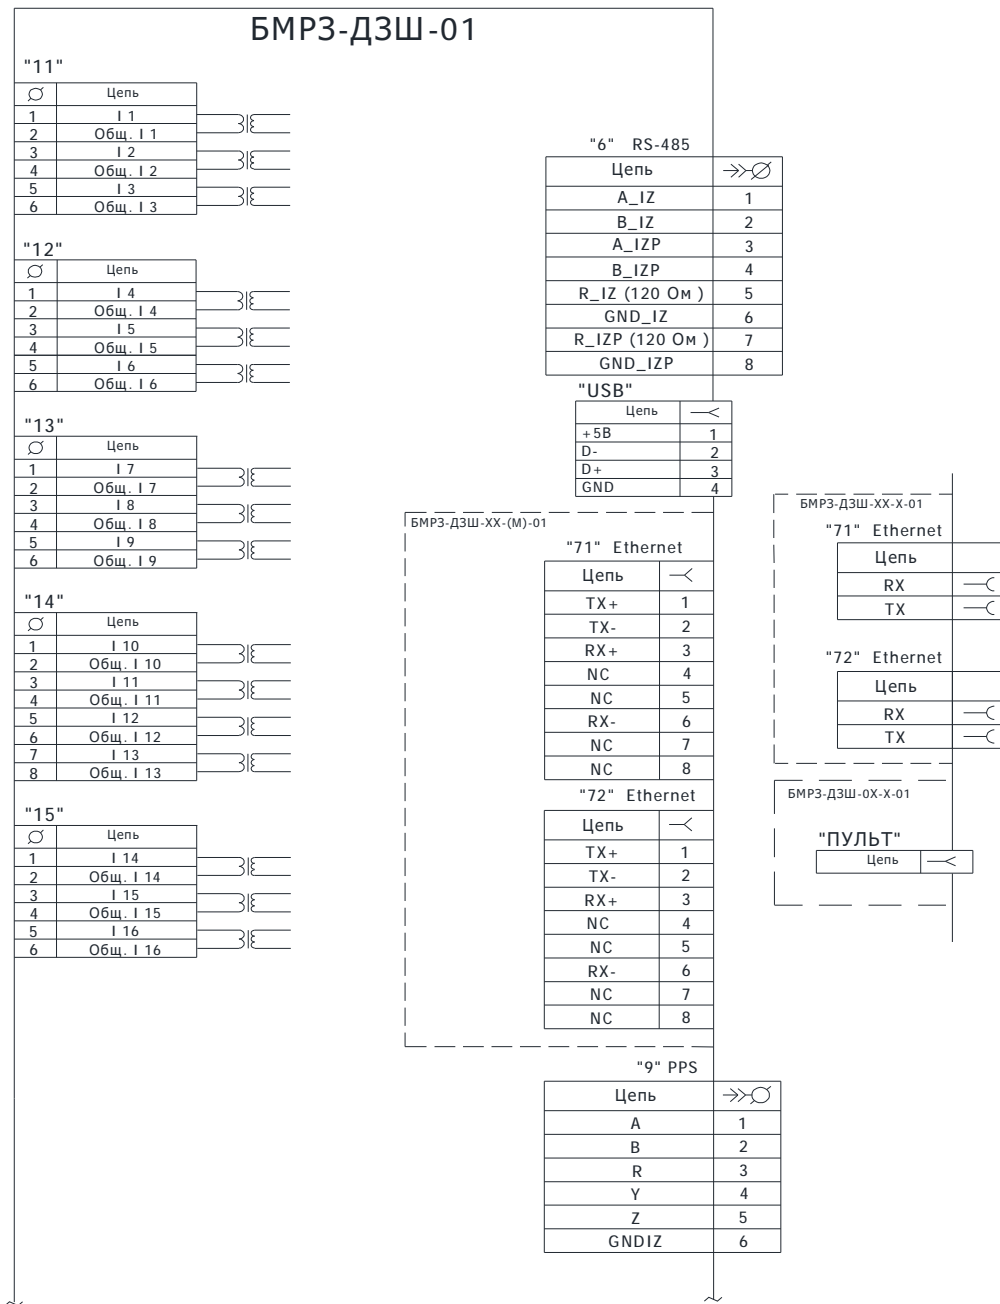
БМРЗ-ДЗШ-01

"11"

| ∅ | Цепь |
|---|---|
| 1 | I 1 |
| 2 | Общ. I 1 |
| 3 | I 2 |
| 4 | Общ. I 2 |
| 5 | I 3 |
| 6 | Общ. I 3 |

"12"

| ∅ | Цепь |
|---|---|
| 1 | I 4 |
| 2 | Общ. I 4 |
| 3 | I 5 |
| 4 | Общ. I 5 |
| 5 | I 6 |
| 6 | Общ. I 6 |

"13"

| ∅ | Цепь |
|---|---|
| 1 | I 7 |
| 2 | Общ. I 7 |
| 3 | I 8 |
| 4 | Общ. I 8 |
| 5 | I 9 |
| 6 | Общ. I 9 |

"14"

| ∅ | Цепь |
|---|---|
| 1 | I 10 |
| 2 | Общ. I 10 |
| 3 | I 11 |
| 4 | Общ. I 11 |
| 5 | I 12 |
| 6 | Общ. I 12 |
| 7 | I 13 |
| 8 | Общ. I 13 |

"15"

| ∅ | Цепь |
|---|---|
| 1 | I 14 |
| 2 | Общ. I 14 |
| 3 | I 15 |
| 4 | Общ. I 15 |
| 5 | I 16 |
| 6 | Общ. I 16 |

"6" RS-485

| Цепь | |
|---|---|
| A_IZ | 1 |
| B_IZ | 2 |
| A_IZP | 3 |
| B_IZP | 4 |
| R_IZ (120 Ом ) | 5 |
| GND_IZ | 6 |
| R_IZP (120 Ом ) | 7 |
| GND_IZP | 8 |

"USB"

| Цепь | |
|---|---|
| +5В | 1 |
| D- | 2 |
| D+ | 3 |
| GND | 4 |

БМРЗ-ДЗШ-ХХ-(М)-01

"71" Ethernet

| Цепь | |
|---|---|
| TX+ | 1 |
| TX- | 2 |
| RX+ | 3 |
| NC | 4 |
| NC | 5 |
| RX- | 6 |
| NC | 7 |
| NC | 8 |

"72" Ethernet

| Цепь | |
|---|---|
| TX+ | 1 |
| TX- | 2 |
| RX+ | 3 |
| NC | 4 |
| NC | 5 |
| RX- | 6 |
| NC | 7 |
| NC | 8 |

"9" PPS

| Цепь | |
|---|---|
| A | 1 |
| B | 2 |
| R | 3 |
| Y | 4 |
| Z | 5 |
| GNDIZ | 6 |

БМРЗ-ДЗШ-ХХ-Х-01

"71" Ethernet

| Цепь |
|---|
| RX |
| TX |

"72" Ethernet

| Цепь |
|---|
| RX |
| TX |

БМРЗ-ДЗШ-0Х-Х-01

"ПУЛЬТ"

| Цепь | |
|---|---|